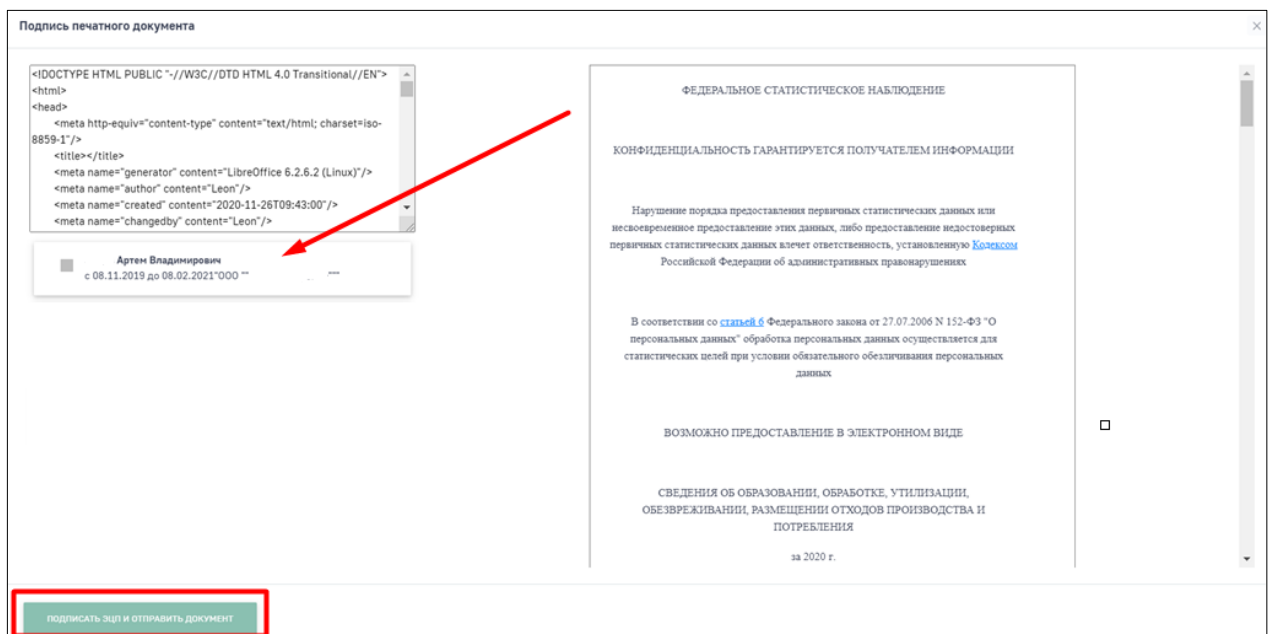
Подпись печатного документа

×

<!DOCTYPE HTML PUBLIC "-//W3C//DTD HTML 4.0 Transitional//EN">
<html>
<head>
<meta http-equiv="content-type" content="text/html; charset=iso-8859-1"/>
<title></title>
<meta name="generator" content="LibreOffice 6.2.6.2 (Linux)"/>
<meta name="author" content="Leon"/>
<meta name="created" content="2020-11-26T09:43:00"/>
<meta name="changedby" content="Leon"/>

Артем Владимирович
с 08.11.2019 до 08.02.2021"ООО "" ""

ФЕДЕРАЛЬНОЕ СТАТИСТИЧЕСКОЕ НАБЛЮДЕНИЕ

КОНФИДЕНЦИАЛЬНОСТЬ ГАРАНТИРУЕТСЯ ПОЛУЧАТЕЛЕМ ИНФОРМАЦИИ

Нарушение порядка предоставления первичных статистических данных или несвоевременное предоставление этих данных, либо предоставление недостоверных первичных статистических данных влечет ответственность, установленную Кодексом Российской Федерации об административных правонарушениях

В соответствии со статьей 6 Федерального закона от 27.07.2006 N 152-ФЗ "О персональных данных" обработка персональных данных осуществляется для статистических целей при условии обязательного обезличивания персональных данных

ВОЗМОЖНО ПРЕДОСТАВЛЕНИЕ В ЭЛЕКТРОННОМ ВИДЕ

СВЕДЕНИЯ ОБ ОБРАЗОВАНИИ, ОБРАБОТКЕ, УТИЛИЗАЦИИ, ОБЕЗВРЕЖИВАНИИ, РАЗМЕЩЕНИИ ОТХОДОВ ПРОИЗВОДСТВА И ПОТРЕБЛЕНИЯ

за 2020 г.

ПОДПИСАТЬ ЭЦП И ОТПРАВИТЬ ДОКУМЕНТ